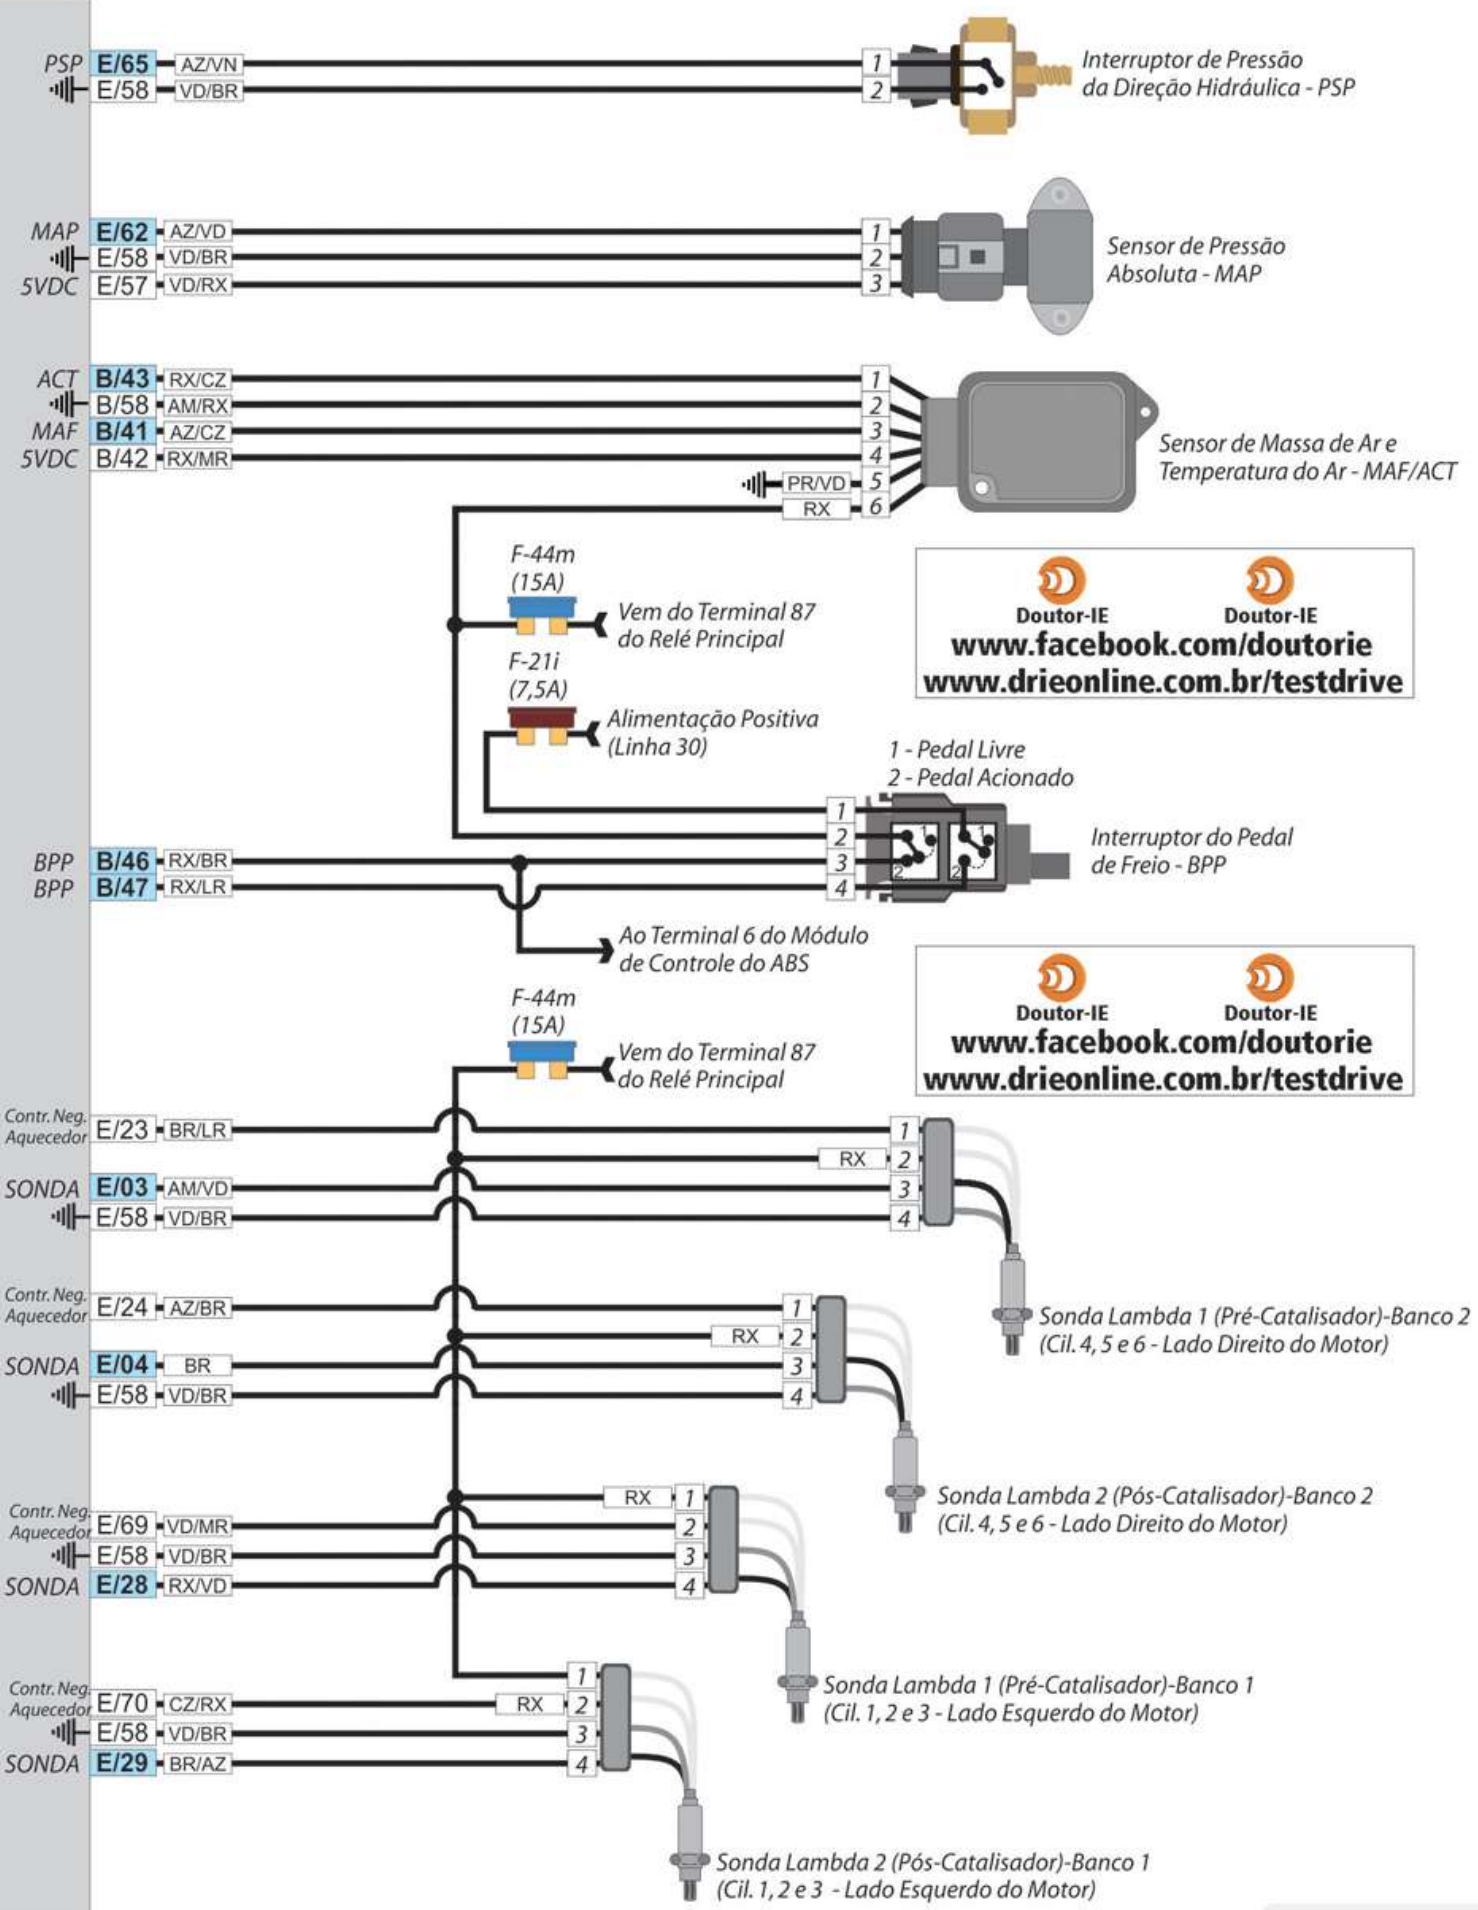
PSP E/65 AZ/VN
E/58 VD/BR
1
2
Interruptor de Pressão da Direção Hidráulica - PSP

MAP E/62 AZ/VD
E/58 VD/BR
5VDC E/57 VD/RX
1
2
3
Sensor de Pressão Absoluta - MAP

ACT B/43 RX/CZ
B/58 AM/RX
MAF B/41 AZ/CZ
5VDC B/42 RX/MR
1
2
3
4
PR/VD 5
RX 6
Sensor de Massa de Ar e Temperatura do Ar - MAF/ACT

F-44m (15A)
Vem do Terminal 87 do Relé Principal

Doutor-IE Doutor-IE
www.facebook.com/doutorie
www.drieonline.com.br/testdrive

F-21i (7,5A)
Alimentação Positiva (Linha 30)

1 - Pedal Livre
2 - Pedal Acionado

BPP B/46 RX/BR
BPP B/47 RX/LR
1
2
3
4
Interruptor do Pedal de Freio - BPP

Ao Terminal 6 do Módulo de Controle do ABS

Doutor-IE Doutor-IE
www.facebook.com/doutorie
www.drieonline.com.br/testdrive

F-44m (15A)
Vem do Terminal 87 do Relé Principal

Contr. Neg. Aquecedor E/23 BR/LR
SONDA E/03 AM/VD
E/58 VD/BR
1
RX 2
3
4
Sonda Lambda 1 (Pré-Catalisador)-Banco 2 (Cil. 4, 5 e 6 - Lado Direito do Motor)

Contr. Neg. Aquecedor E/24 AZ/BR
SONDA E/04 BR
E/58 VD/BR
1
RX 2
3
4
Sonda Lambda 2 (Pós-Catalisador)-Banco 2 (Cil. 4, 5 e 6 - Lado Direito do Motor)

Contr. Neg. Aquecedor E/69 VD/MR
E/58 VD/BR
SONDA E/28 RX/VD
RX 1
2
3
4
Sonda Lambda 1 (Pré-Catalisador)-Banco 1 (Cil. 1, 2 e 3 - Lado Esquerdo do Motor)

Contr. Neg. Aquecedor E/70 CZ/RX
E/58 VD/BR
SONDA E/29 BR/AZ
1
RX 2
3
4
Sonda Lambda 2 (Pós-Catalisador)-Banco 1 (Cil. 1, 2 e 3 - Lado Esquerdo do Motor)